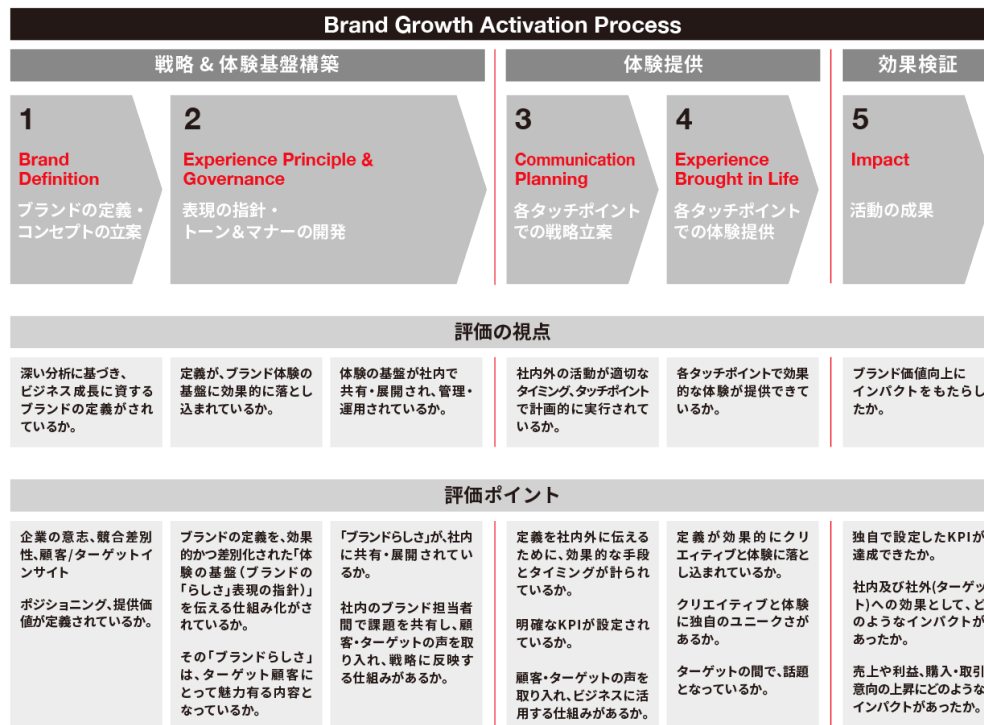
Brand Growth Activation Process

戦略 & 体験基盤構築

体験提供

効果検証

1
Brand Definition
ブランドの定義・コンセプトの立案

2
Experience Principle & Governance
表現の指針・トーン＆マナーの開発

3
Communication Planning
各タッチポイントでの戦略立案

4
Experience Brought in Life
各タッチポイントでの体験提供

5
Impact
活動の成果

評価の視点

深い分析に基づき、ビジネス成長に資するブランドの定義がされているか。

定義が、ブランド体験の基盤に効果的に落とし込まれているか。

体験の基盤が社内で共有・展開され、管理・運用されているか。

社内外の活動が適切なタイミング、タッチポイントで計画的に実行されているか。

各タッチポイントで効果的な体験が提供できているか。

ブランド価値向上にインパクトをもたらしたか。

評価ポイント

企業の意志、競合差別性、顧客/ターゲットインサイト

ポジショニング、提供価値が定義されているか。

ブランドの定義を、効果的かつ差別化された「体験の基盤（ブランドの「らしさ」表現の指針）」を伝える仕組み化がされているか。

その「ブランドらしさ」は、ターゲット顧客にとって魅力有る内容となっているか。

「ブランドらしさ」が、社内に共有・展開されているか。

社内のブランド担当者間で課題を共有し、顧客・ターゲットの声を取り入れ、戦略に反映する仕組みがあるか。

定義を社内外に伝えるために、効果的な手段とタイミングが計られているか。

明確なKPIが設定されているか。

顧客・ターゲットの声を取り入れ、ビジネスに活用する仕組みがあるか。

定義が効果的にクリエィティブと体験に落とし込まれているか。

クリエイティブと体験に独自のユニークさがあるか。

ターゲットの間で、話題となっているか。

独自で設定したKPIが達成できたか。

社内及び社外(ターゲット)への効果として、どのようなインパクトがあったか。

売上や利益、購入・取引意向の上昇にどのようなインパクトがあったか。